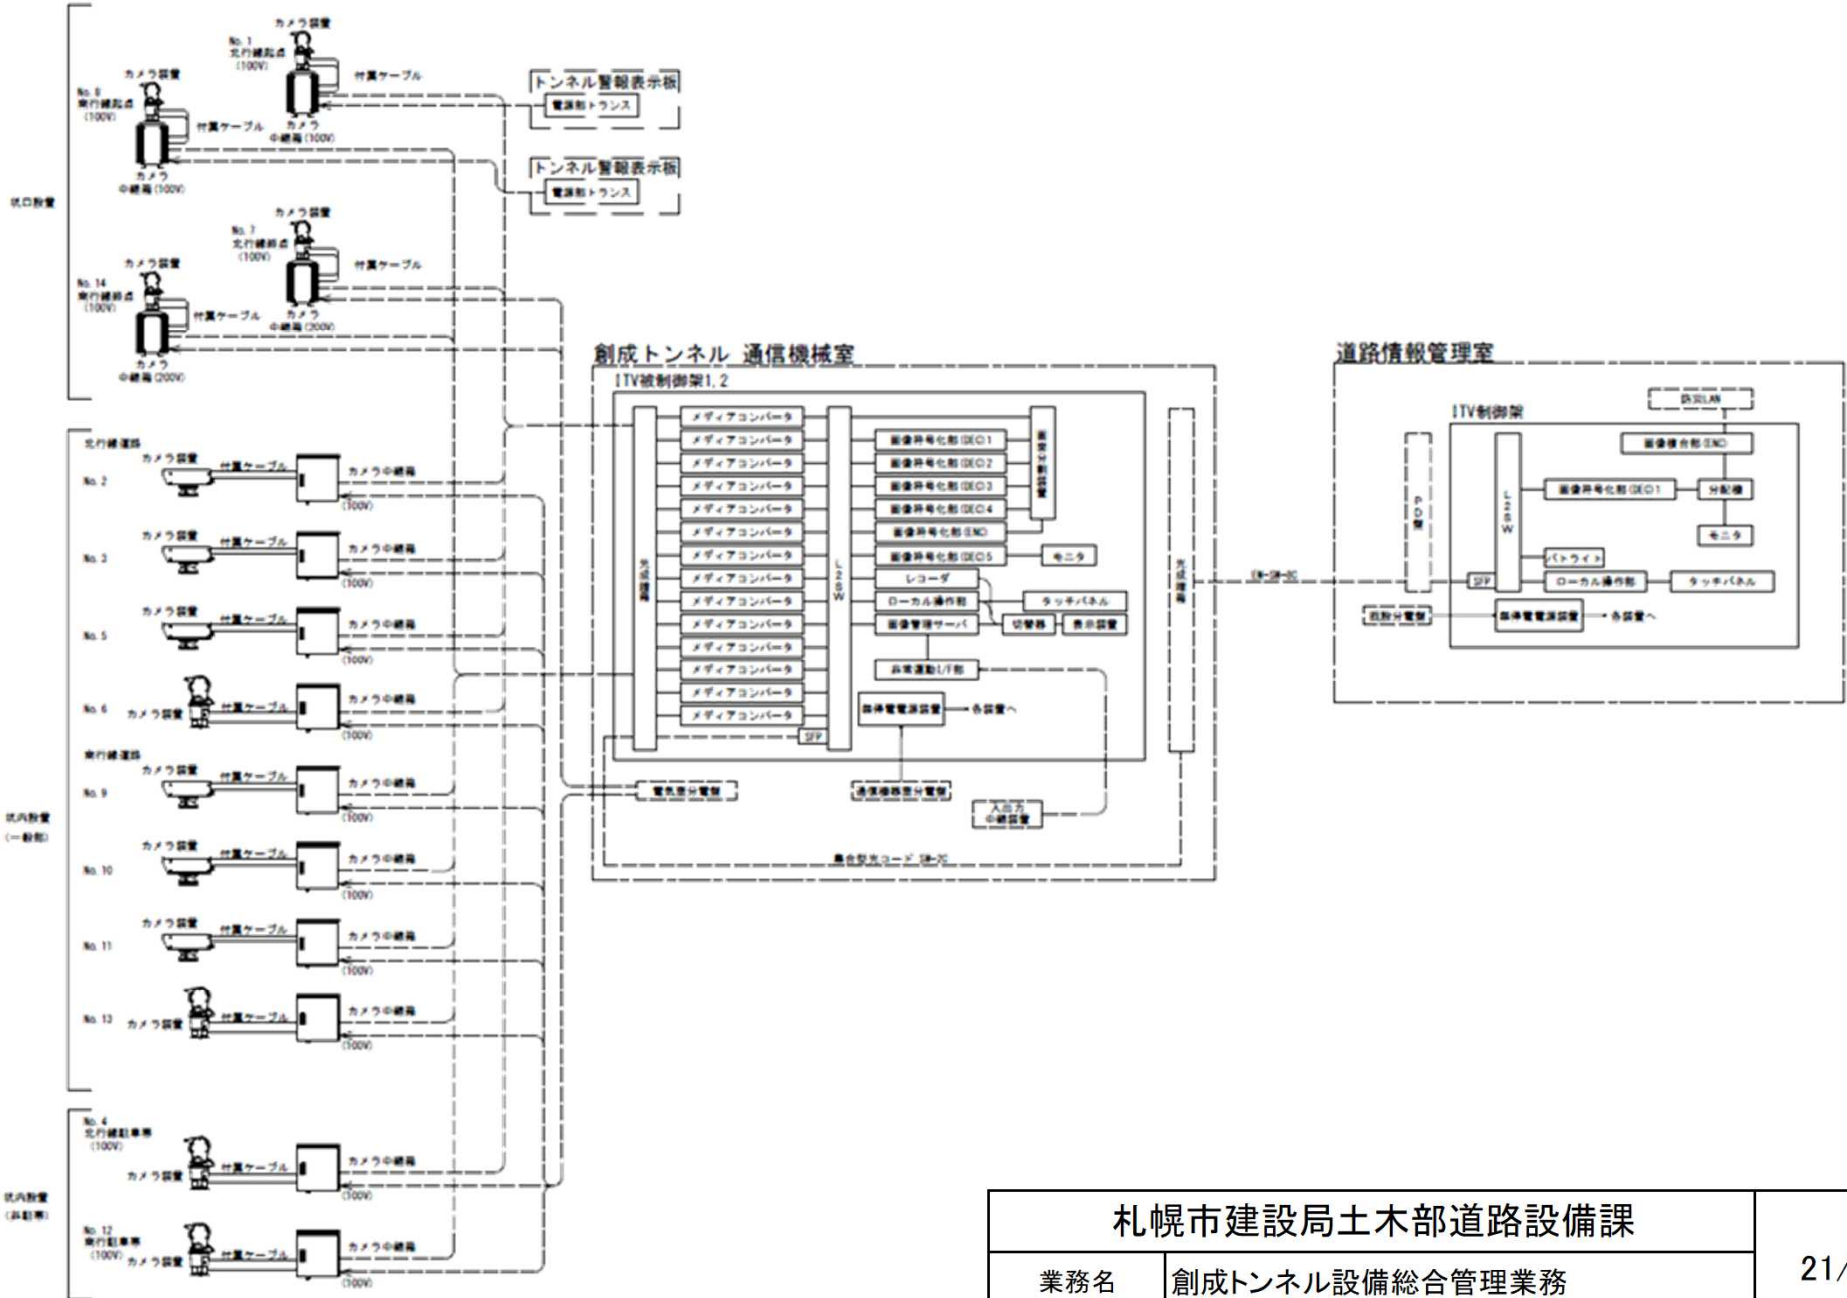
カメラ装置
No. 1
北行線起点
(100V)
付属ケーブル
カメラ
中継箱(100V)

カメラ装置
No. 8
南行線起点
(100V)
付属ケーブル
カメラ
中継箱(100V)

トンネル警報表示板
電源用トランス

トンネル警報表示板
電源用トランス

坑口設置

カメラ装置
No. 7
北行線終点
(100V)
付属ケーブル
カメラ
中継箱(200V)

カメラ装置
No. 14
南行線終点
(100V)
付属ケーブル
カメラ
中継箱(200V)

創成トンネル 通信機械室
ITV被制御架1, 2

メディアコンバータ
メディアコンバータ
メディアコンバータ
メディアコンバータ
メディアコンバータ
メディアコンバータ
メディアコンバータ
メディアコンバータ
メディアコンバータ
メディアコンバータ
メディアコンバータ
メディアコンバータ
メディアコンバータ
メディアコンバータ
SFP

光成端箱
L2SW

画像符号化部(DEC)1
画像符号化部(DEC)2
画像符号化部(DEC)3
画像符号化部(DEC)4
画像符号化部(ENC)
画像符号化部(DEC)5
モニタ
レコーダ
ローカル操作部
タッチパネル
画像管理サーバ
切替器
表示装置
非常連動I/F部
無停電電源装置
各装置へ
画像分配装置

電気室分電盤
通信機器室分電盤
入出力
中継装置
集合型光コード SM-2C
光成端箱

SM-2M-2C

道路情報管理室
ITV制御架
防災LAN
画像復合部(END)
画像符号化部(DEC)1
分配器
モニタ
PDP
L2SW
バトライト
SFP
ローカル操作部
タッチパネル
既設分電盤
無停電電源装置
各装置へ

北行線道路
カメラ装置
No. 2
付属ケーブル
カメラ中継箱
(100V)

カメラ装置
No. 3
付属ケーブル
カメラ中継箱
(100V)

カメラ装置
No. 5
付属ケーブル
カメラ中継箱
(100V)

No. 6
カメラ装置
付属ケーブル
カメラ中継箱
(100V)

南行線道路
カメラ装置
No. 9
付属ケーブル
カメラ中継箱
(100V)

坑内設置
(一般部)

カメラ装置
No. 10
付属ケーブル
カメラ中継箱
(100V)

カメラ装置
No. 11
付属ケーブル
カメラ中継箱
(100V)

No. 13
カメラ装置
付属ケーブル
カメラ中継箱
(100V)

No. 4
北行線駐車帯
(100V)
カメラ装置
付属ケーブル
カメラ中継箱
(100V)

坑内設置
(非駐車)

No. 12
南行駐車帯
(100V)
カメラ装置
付属ケーブル
カメラ中継箱
(100V)

札幌市建設局土木部道路設備課
業務名
創成トンネル設備総合管理業務
21/